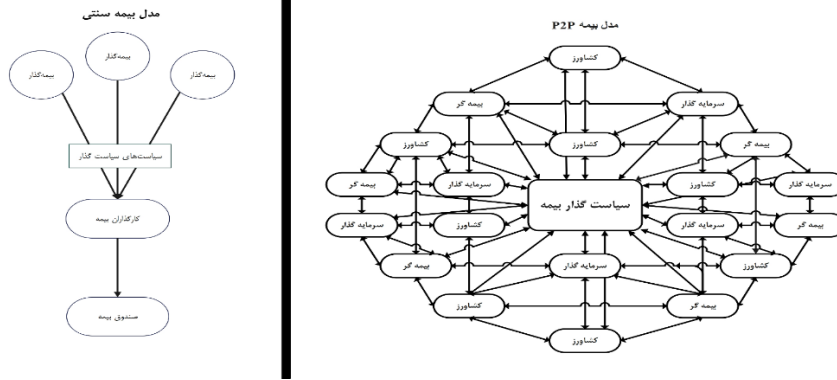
مدل بیمه سنتی

بیمه‌گذار

بیمه‌گذار

بیمه‌گذار

سیاست‌های سیاست گذار

کارگذاران بیمه

صندوق بیمه

مدل بیمه P2P

کشاورز

بیمه گر

سرمایه گذار

کشاورز

کشاورز

بیمه گر

بیمه گر

سرمایه گذار

کشاورز

سیاست گذار بیمه

سرمایه گذار

سرمایه گذار

کشاورز

سرمایه گذار

بیمه گر

بیمه گر

کشاورز

سرمایه گذار

کشاورز

بیمه گر

کشاورز